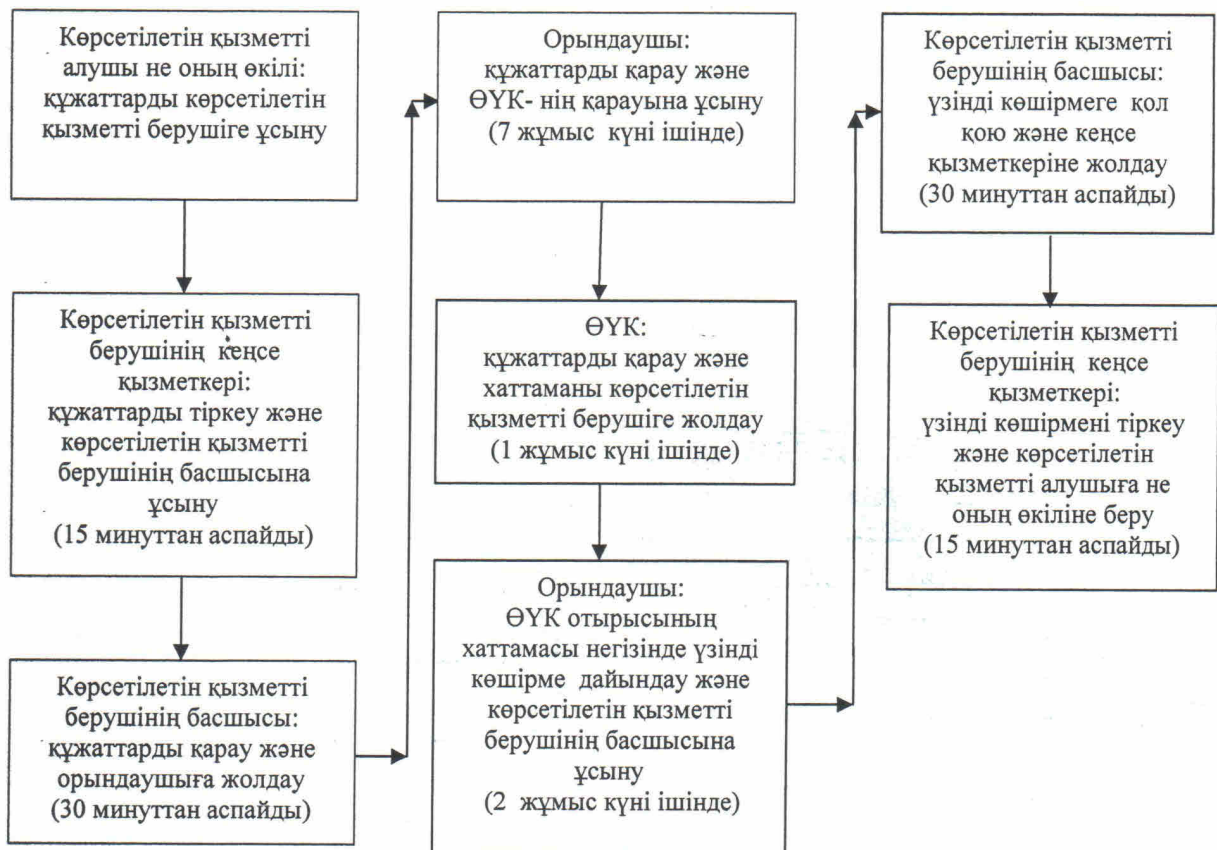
Көрсетілетін қызметті алушы не оның өкілі: құжаттарды көрсетілетін қызметті берушіге ұсыну

Көрсетілетін қызметті берушінің кеңсе қызметкері: құжаттарды тіркеу және көрсетілетін қызметті берушінің басшысына ұсыну (15 минуттан аспайды)

Көрсетілетін қызметті берушінің басшысы: құжаттарды қарау және орындаушыға жолдау (30 минуттан аспайды)

Орындаушы: құжаттарды қарау және ӨҮК- нің қарауына ұсыну (7 жұмыс күні ішінде)

ӨҮК: құжаттарды қарау және хаттаманы көрсетілетін қызметті берушіге жолдау (1 жұмыс күні ішінде)

Орындаушы: ӨҮК отырысының хаттамасы негізінде үзінді көшірме дайындау және көрсетілетін қызметті берушінің басшысына ұсыну (2 жұмыс күні ішінде)

Көрсетілетін қызметті берушінің басшысы: үзінді көшірмеге қол қою және кеңсе қызметкеріне жолдау (30 минуттан аспайды)

Көрсетілетін қызметті берушінің кеңсе қызметкері: үзінді көшірмені тіркеу және көрсетілетін қызметті алушыға не оның өкіліне беру (15 минуттан аспайды)